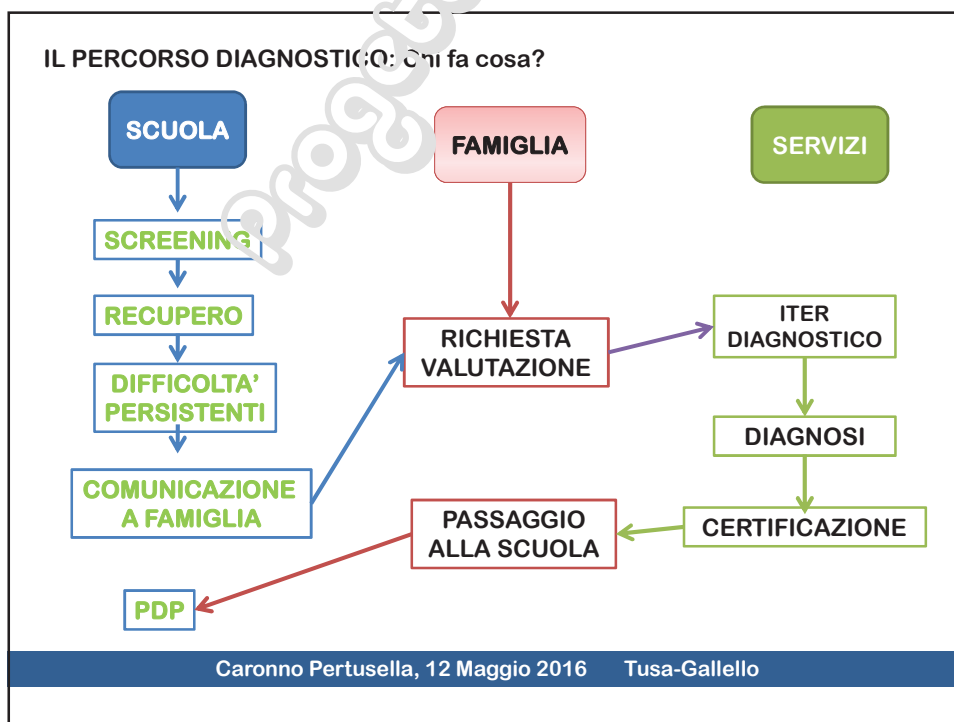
IL PERCORSO DIAGNOSTICO: Chi fa cosa?

SCUOLA

FAMIGLIA

SERVIZI

SCREENING

RECUPERO

DIFFICOLTA' PERSISTENTI

COMUNICAZIONE A FAMIGLIA

RICHIESTA VALUTAZIONE

ITER DIAGNOSTICO

DIAGNOSI

CERTIFICAZIONE

PASSAGGIO ALLA SCUOLA

PDP

Progetto

Caronno Pertusella, 12 Maggio 2016 Tusa-Gallello